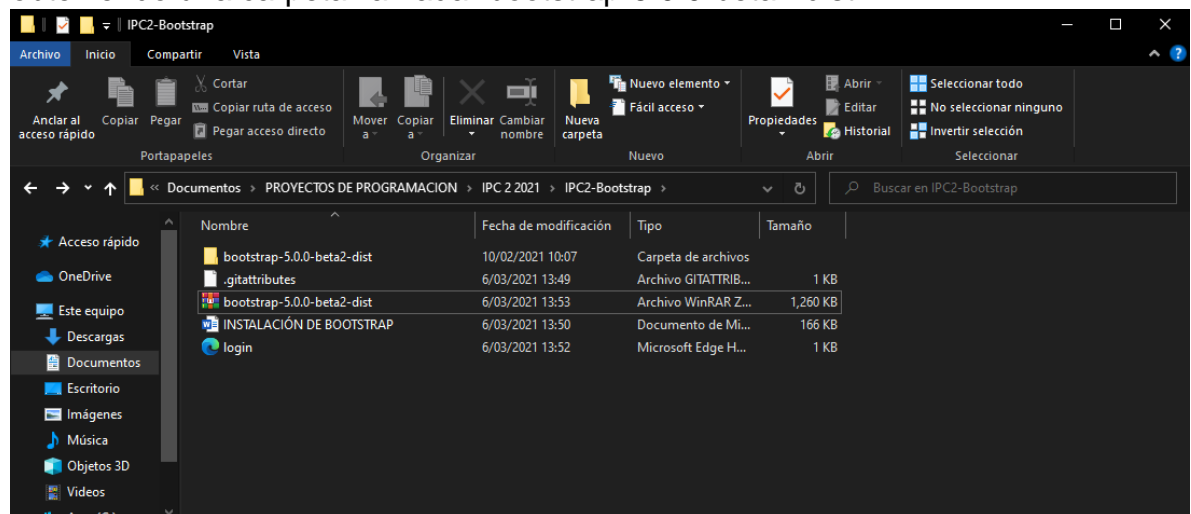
IPC2-Bootstrap

Archivo Inicio Compartir Vista

Anclar al acceso rápido Copiar Pegar Cortar Copiar ruta de acceso Pegar acceso directo
Portapapeles

Mover a Copiar a Eliminar Cambiar nombre
Organizar

Nueva carpeta Nuevo elemento Fácil acceso
Nuevo

Propiedades Abrir Editar Historial
Abrir

Seleccionar todo No seleccionar ninguno Invertir selección
Seleccionar

« Documentos › PROYECTOS DE PROGRAMACION › IPC 2 2021 › IPC2-Bootstrap ›

Buscar en IPC2-Bootstrap

Acceso rápido
OneDrive
Este equipo
Descargas
Documentos
Escritorio
Imágenes
Música
Objetos 3D
Videos

| Nombre | Fecha de modificación | Tipo | Tamaño |
|---|---|---|---|
| bootstrap-5.0.0-beta2-dist | 10/02/2021 10:07 | Carpeta de archivos | |
| .gitattributes | 6/03/2021 13:49 | Archivo GITATTRIB... | 1 KB |
| bootstrap-5.0.0-beta2-dist | 6/03/2021 13:53 | Archivo WinRAR Z... | 1,260 KB |
| INSTALACIÓN DE BOOTSTRAP | 6/03/2021 13:50 | Documento de Mi... | 166 KB |
| login | 6/03/2021 13:52 | Microsoft Edge H... | 1 KB |